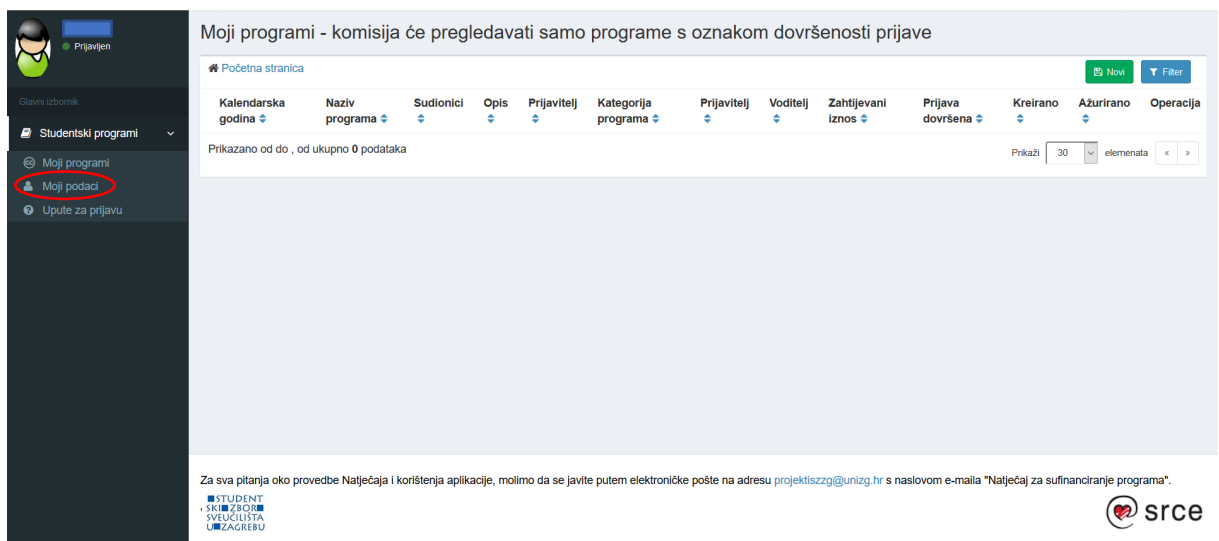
Prijavljen

Glavni izbornik

Studentski programi

Moji programi
Moji podaci
Upute za prijavu

Moji programi - komisija će pregledavati samo programe s oznakom dovršenosti prijave

Početna stranica

Novi
Filter

| Kalendarska godina | Naziv programa | Sudionici | Opis | Prijavitelj | Kategorija programa | Prijavitelj | Voditelj | Zahtijevani iznos | Prijava dovršena | Kreirano | Ažurirano | Operacija |
|---|---|---|---|---|---|---|---|---|---|---|---|---|

Prikazano od do , od ukupno 0 podataka

Prikaži 30 elemenata « »

Za sva pitanja oko provedbe Natječaja i korištenja aplikacije, molimo da se javite putem elektroničke pošte na adresu projektiszzg@unizg.hr s naslovom e-maila "Natječaj za sufinanciranje programa".

STUDENTSKI ZBOR SVEUČILIŠTA U ZAGREBU

srce